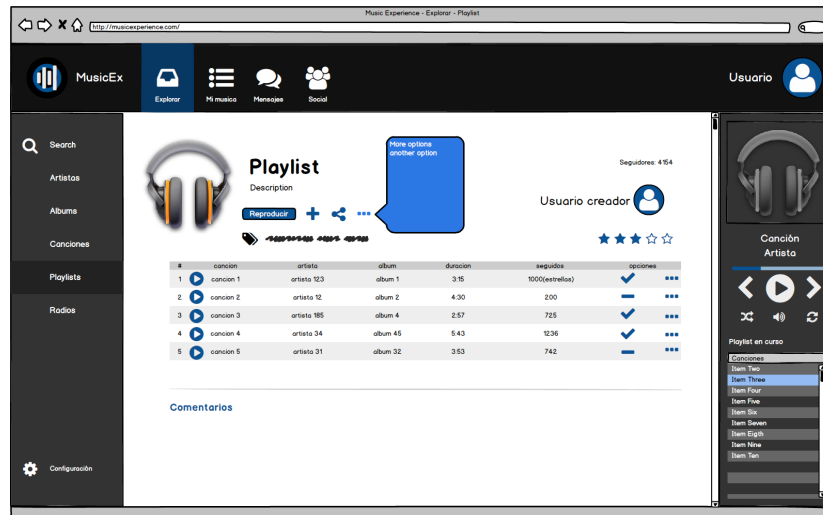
Music Experience - Explorar - Playlist

http://musicexperience.com/

MusicEx

Explorar
Mi musica
Mensajes
Social

Usuario

Search
Artistas
Albums
Canciones
Playlists
Radios

Configuración

Playlist
Description

Reproducir

More options
another option

Seguidores: 4154

Usuario creador

| # | | cancion | artista | album | duracion | seguidos | opciones | |
|---|---|---|---|---|---|---|---|---|
| 1 | | cancion 1 | artista 123 | album 1 | 3:15 | 1000(estrellas) | | |
| 2 | | cancion 2 | artista 12 | album 2 | 4:30 | 200 | | |
| 3 | | cancion 3 | artista 185 | album 4 | 2:57 | 725 | | |
| 4 | | cancion 4 | artista 34 | album 45 | 5:43 | 1236 | | |
| 5 | | cancion 5 | artista 31 | album 32 | 3:53 | 742 | | |

Comentarios

Canción
Artista

Playlist en curso

Canciones
Item Two
Item Three
Item Four
Item Five
Item Six
Item Seven
Item Eigth
Item Nine
Item Ten